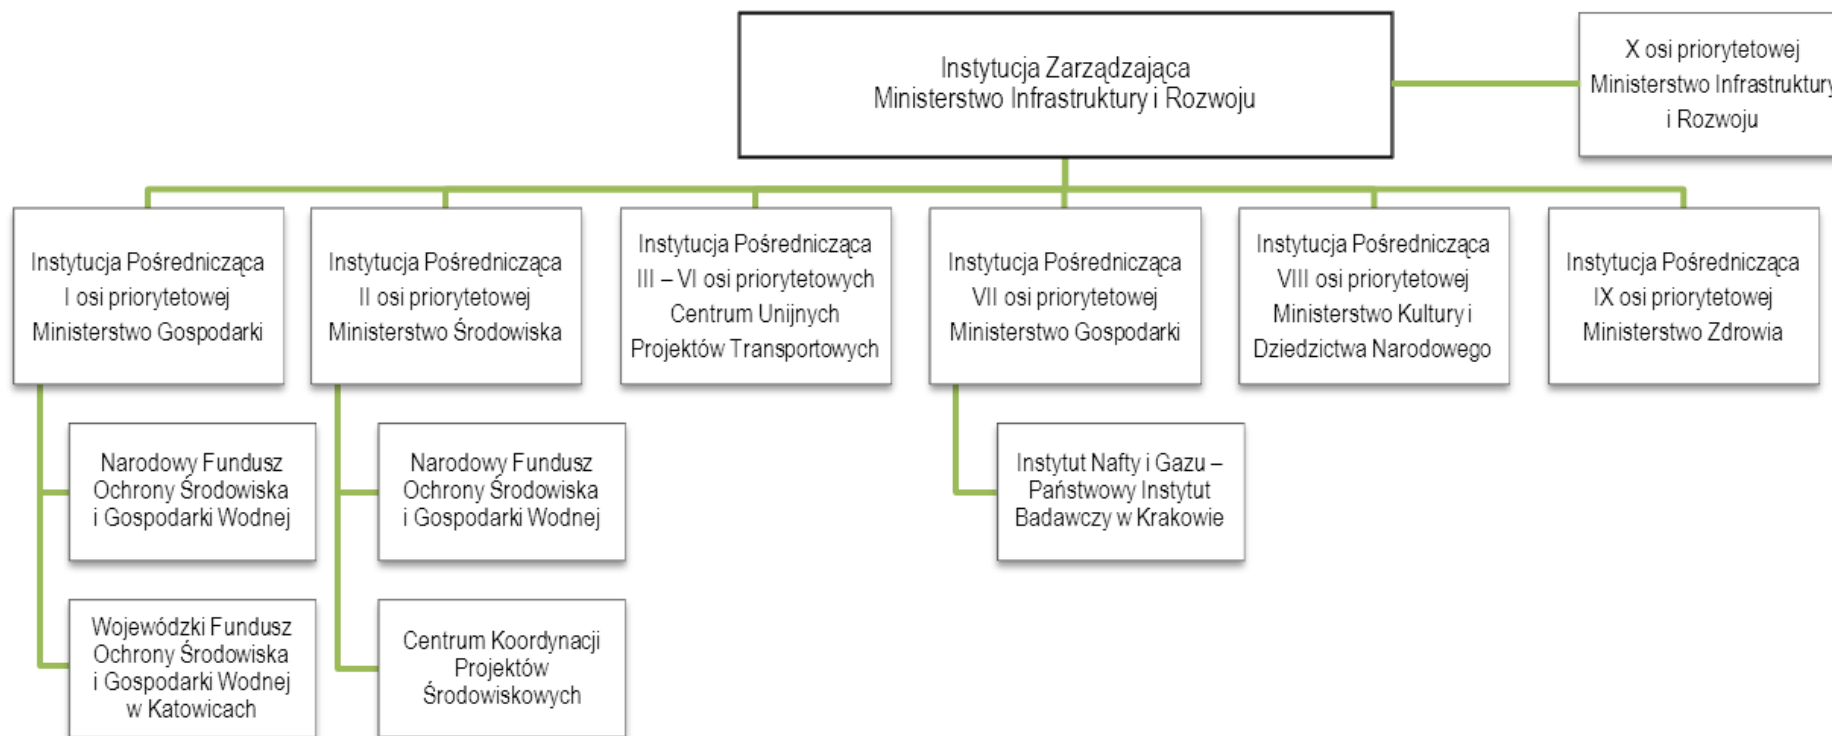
Instytucja Zarządzająca
Ministerstwo Infrastruktury i Rozwoju

X osi priorytetowej
Ministerstwo Infrastruktur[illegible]
i Rozwoju

Instytucja Pośrednicząca
I osi priorytetowej
Ministerstwo Gospodarki

Narodowy Fundusz Ochrony Środowiska i Gospodarki Wodnej

Wojewódzki Fundusz Ochrony Środowiska i Gospodarki Wodnej w Katowicach

Instytucja Pośrednicząca
II osi priorytetowej
Ministerstwo Środowiska

Narodowy Fundusz Ochrony Środowiska i Gospodarki Wodnej

Centrum Koordynacji Projektów Środowiskowych

Instytucja Pośrednicząca
III – VI osi priorytetowych
Centrum Unijnych
Projektów Transportowych

Instytucja Pośrednicząca
VII osi priorytetowej
Ministerstwo Gospodarki

Instytut Nafty i Gazu – Państwowy Instytut Badawczy w Krakowie

Instytucja Pośrednicząca
VIII osi priorytetowej
Ministerstwo Kultury i
Dziedzictwa Narodowego

Instytucja Pośrednicząca
IX osi priorytetowej
Ministerstwo Zdrowia